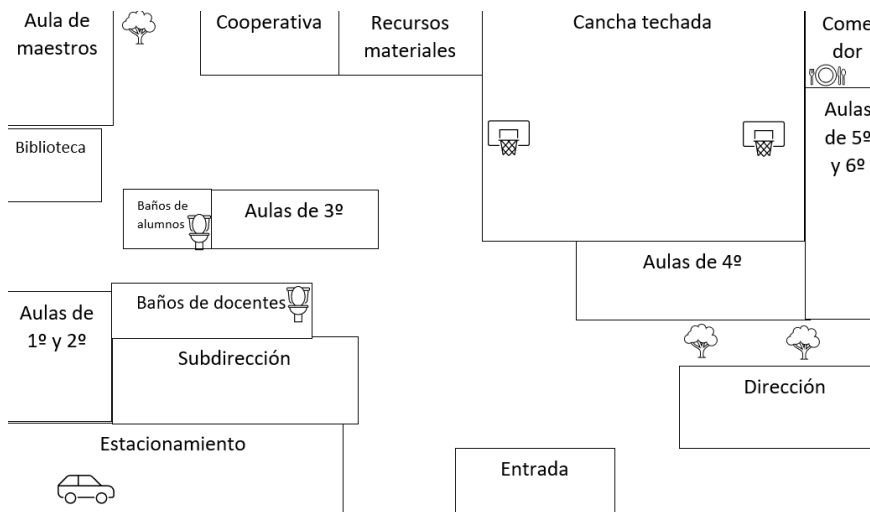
Aula de maestros

Cooperativa

Recursos materiales

Cancha techada

Comedor

Biblioteca

Aulas de 5º y 6º

Baños de alumnos

Aulas de 3º

Aulas de 4º

Aulas de 1º y 2º

Baños de docentes

Subdirección

Dirección

Estacionamiento

Entrada